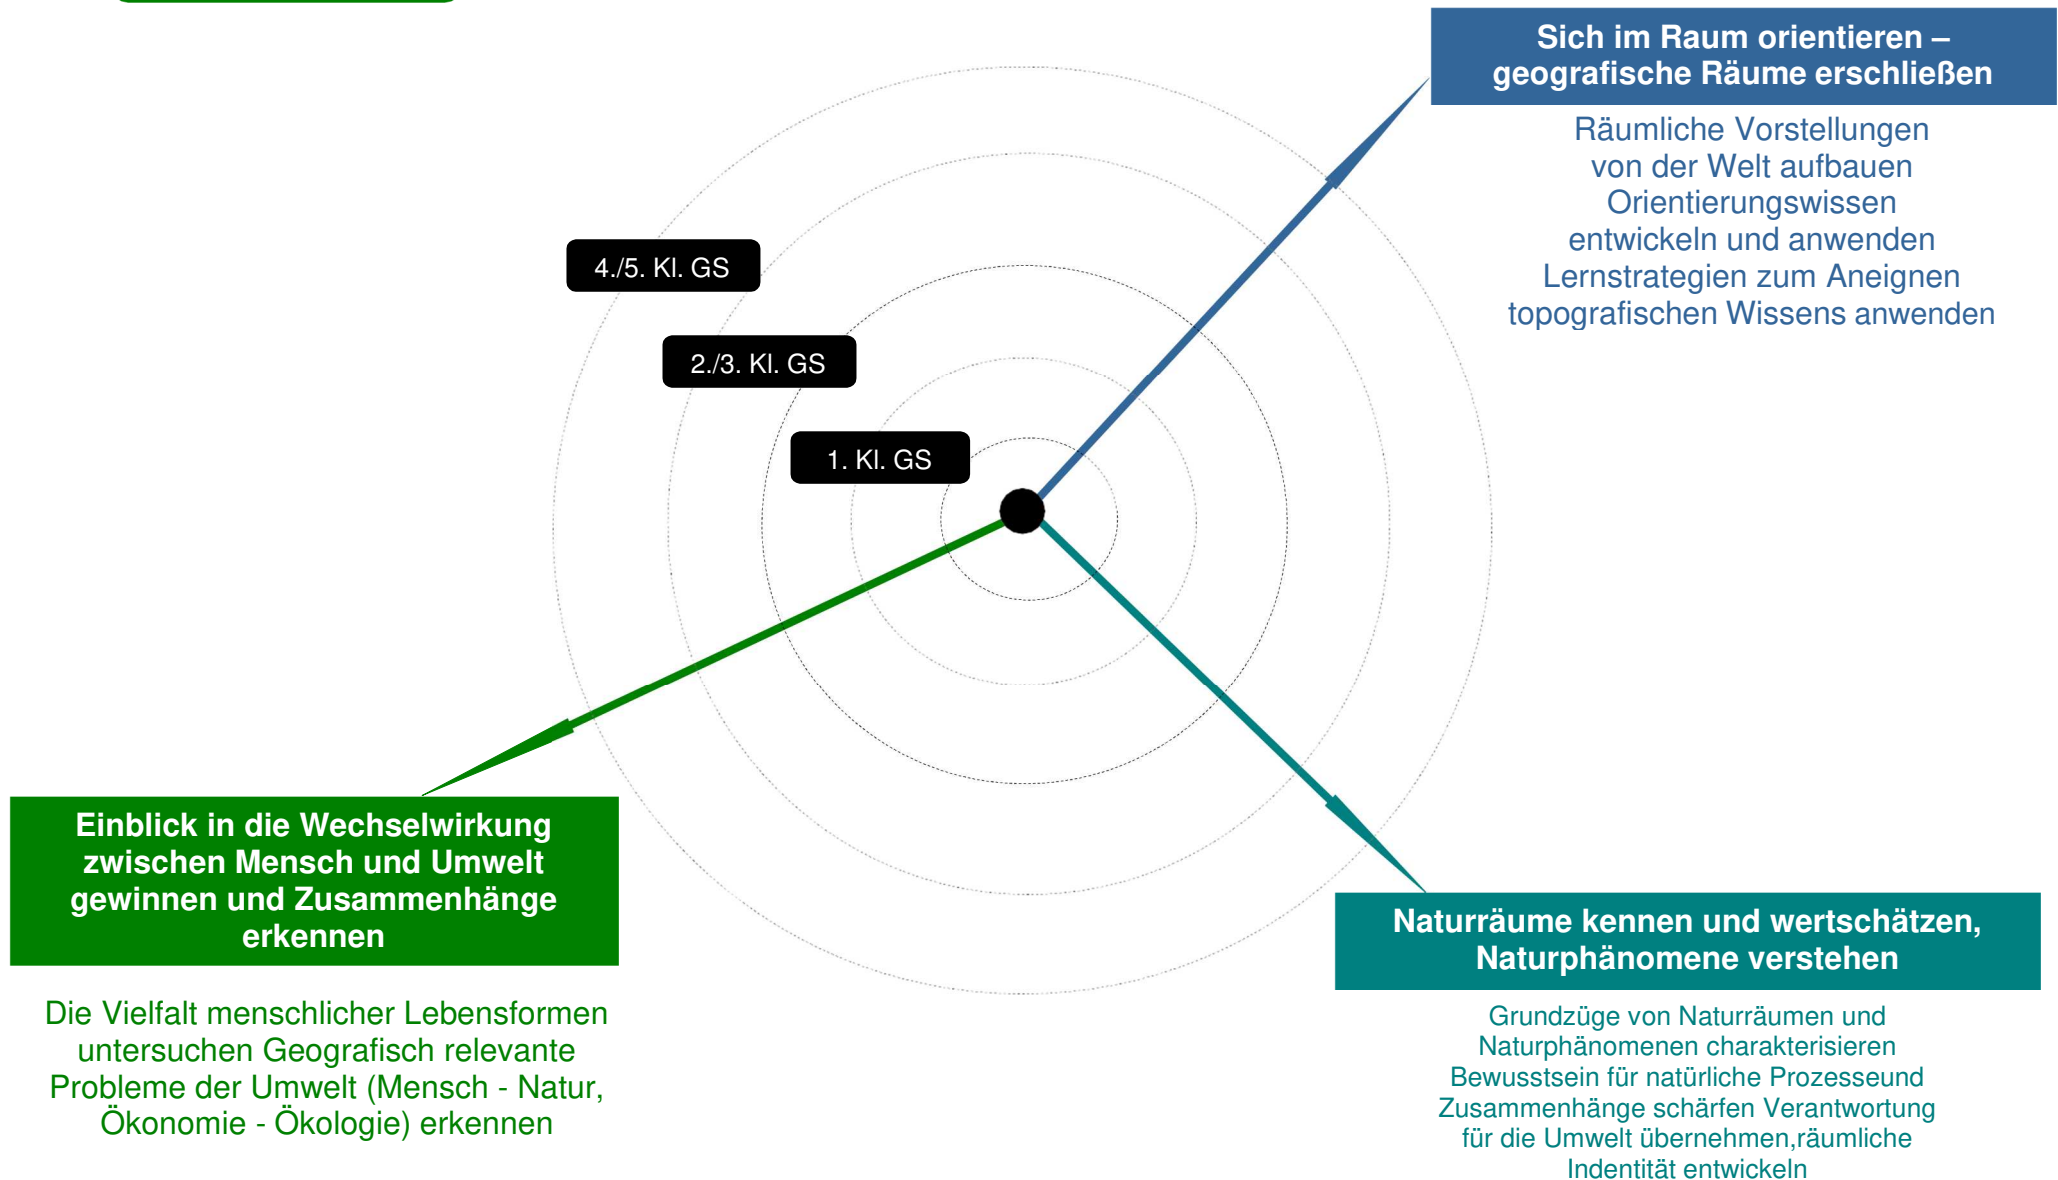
Sich im Raum orientieren – geografische Räume erschließen

Räumliche Vorstellungen von der Welt aufbauen Orientierungswissen entwickeln und anwenden Lernstrategien zum Aneignen topografischen Wissens anwenden

4./5. Kl. GS

2./3. Kl. GS

1. Kl. GS

Einblick in die Wechselwirkung zwischen Mensch und Umwelt gewinnen und Zusammenhänge erkennen

Die Vielfalt menschlicher Lebensformen untersuchen Geografisch relevante Probleme der Umwelt (Mensch - Natur, Ökonomie - Ökologie) erkennen

Naturräume kennen und wertschätzen, Naturphänomene verstehen

Grundzüge von Naturräumen und Naturphänomenen charakterisieren Bewusstsein für natürliche Prozesseund Zusammenhänge schärfen Verantwortung für die Umwelt übernehmen,räumliche Indentität entwickeln